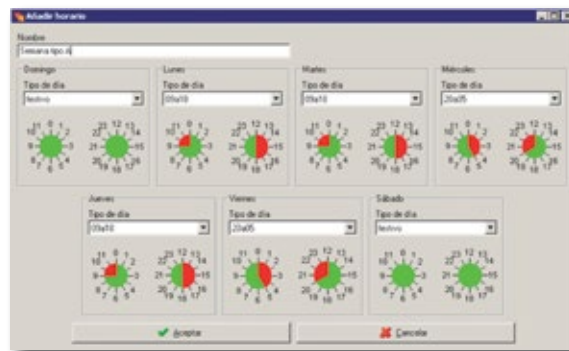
Añadir horario

Nombre
Semana tipo A

Domingo
Tipo de día
festivo

Lunes
Tipo de día
09a18

Martes
Tipo de día
09a18

Miércoles
Tipo de día
20a05

Jueves
Tipo de día
09a18

Viernes
Tipo de día
20a05

Sábado
Tipo de día
festivo

Aceptar
Cancelar